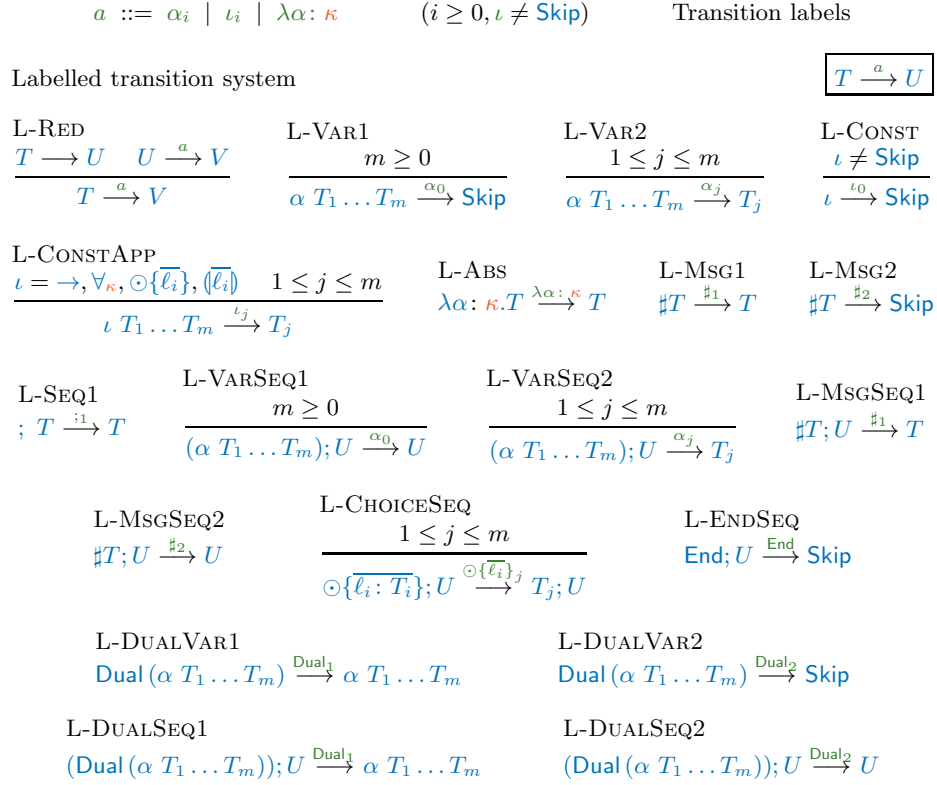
$a ::= \alpha_i \mid \iota_i \mid \lambda\alpha\colon \kappa$ $(i \geq 0, \iota \neq \mathsf{Skip})$ Transition labels

Labelled transition system $T \xrightarrow{a} U$

L-Red
$\frac{T \longrightarrow U \quad U \xrightarrow{a} V}{T \xrightarrow{a} V}$

L-Var1
$\frac{m \geq 0}{\alpha\ T_1 \ldots T_m \xrightarrow{\alpha_0} \mathsf{Skip}}$

L-Var2
$\frac{1 \leq j \leq m}{\alpha\ T_1 \ldots T_m \xrightarrow{\alpha_j} T_j}$

L-Const
$\frac{\iota \neq \mathsf{Skip}}{\iota \xrightarrow{\iota_0} \mathsf{Skip}}$

L-ConstApp
$\frac{\iota = \rightarrow, \forall_\kappa, \odot\{\overline{\ell_i}\}, (\!|\overline{\ell_i}|\!) \quad 1 \leq j \leq m}{\iota\ T_1 \ldots T_m \xrightarrow{\iota_j} T_j}$

L-Abs
$\lambda\alpha\colon \kappa.T \xrightarrow{\lambda\alpha\colon \kappa} T$

L-Msg1
$\sharp T \xrightarrow{\sharp_1} T$

L-Msg2
$\sharp T \xrightarrow{\sharp_2} \mathsf{Skip}$

L-Seq1
$;\ T \xrightarrow{;_1} T$

L-VarSeq1
$\frac{m \geq 0}{(\alpha\ T_1 \ldots T_m); U \xrightarrow{\alpha_0} U}$

L-VarSeq2
$\frac{1 \leq j \leq m}{(\alpha\ T_1 \ldots T_m); U \xrightarrow{\alpha_j} T_j}$

L-MsgSeq1
$\sharp T; U \xrightarrow{\sharp_1} T$

L-MsgSeq2
$\sharp T; U \xrightarrow{\sharp_2} U$

L-ChoiceSeq
$\frac{1 \leq j \leq m}{\odot\{\overline{\ell_i\colon T_i}\}; U \xrightarrow{\odot\{\overline{\ell_i}\}_j} T_j; U}$

L-EndSeq
$\mathsf{End}; U \xrightarrow{\mathsf{End}} \mathsf{Skip}$

L-DualVar1
$\mathsf{Dual}\,(\alpha\ T_1 \ldots T_m) \xrightarrow{\mathsf{Dual}_1} \alpha\ T_1 \ldots T_m$

L-DualVar2
$\mathsf{Dual}\,(\alpha\ T_1 \ldots T_m) \xrightarrow{\mathsf{Dual}_2} \mathsf{Skip}$

L-DualSeq1
$(\mathsf{Dual}\,(\alpha\ T_1 \ldots T_m)); U \xrightarrow{\mathsf{Dual}_1} \alpha\ T_1 \ldots T_m$

L-DualSeq2
$(\mathsf{Dual}\,(\alpha\ T_1 \ldots T_m)); U \xrightarrow{\mathsf{Dual}_2} U$